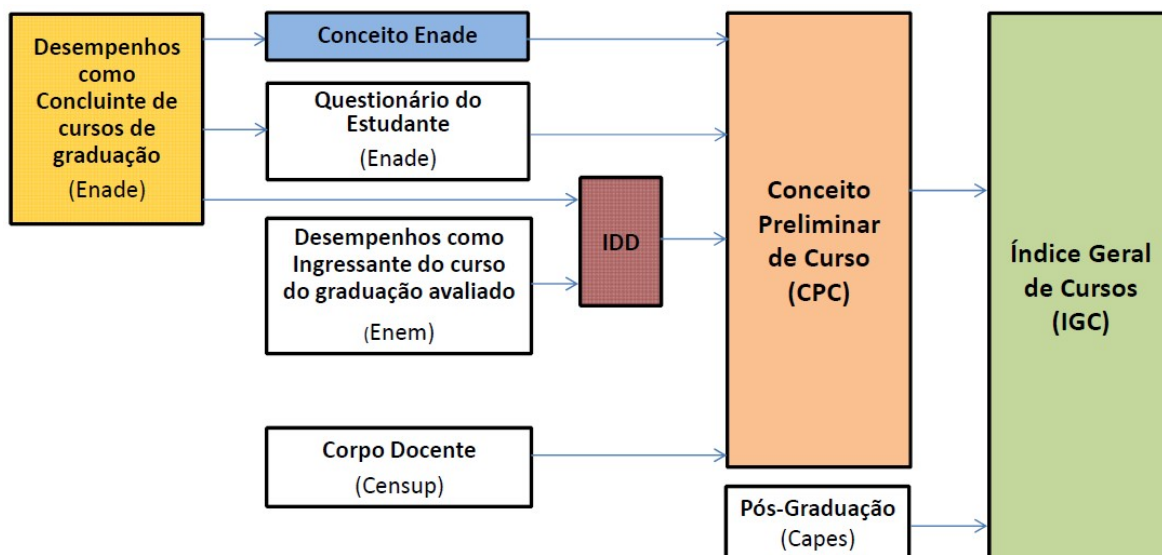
Desempenhos como Concluinte de cursos de graduação
(Enade)

Conceito Enade

Questionário do Estudante
(Enade)

IDD

Desempenhos como Ingressante do curso do graduação avaliado
(Enem)

Corpo Docente
(Censup)

Conceito Preliminar de Curso
(CPC)

Pós-Graduação
(Capes)

Índice Geral de Cursos
(IGC)